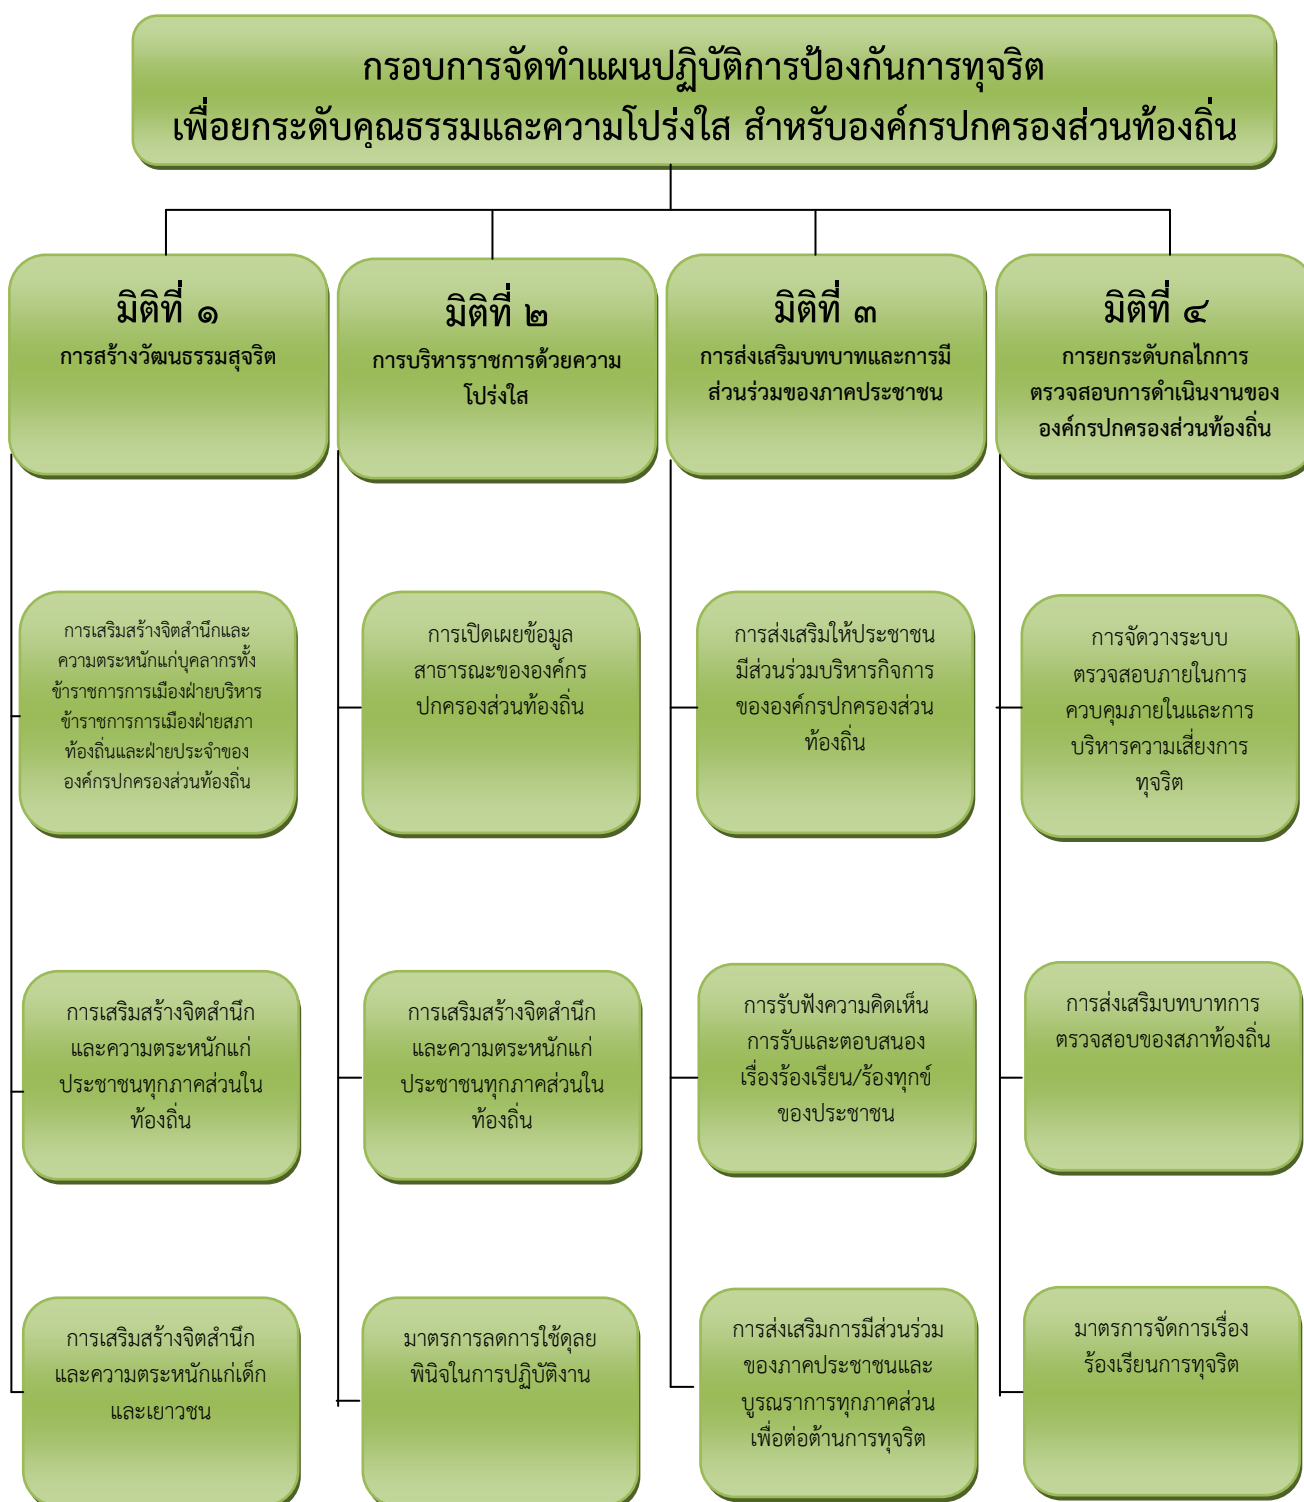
กรอบการจัดทำแผนปฏิบัติการป้องกันการทุจริต
เพื่อยกระดับคุณธรรมและความโปร่งใส สำหรับองค์กรปกครองส่วนท้องถิ่น

มิติที่ ๑
การสร้างวัฒนธรรมสุจริต

การเสริมสร้างจิตสำนึกและความตระหนักแก่บุคลากรทั้งข้าราชการการเมืองฝ่ายบริหาร ข้าราชการการเมืองฝ่ายสภาท้องถิ่นและฝ่ายประจำขององค์กรปกครองส่วนท้องถิ่น

การเสริมสร้างจิตสำนึกและความตระหนักแก่ประชาชนทุกภาคส่วนในท้องถิ่น

การเสริมสร้างจิตสำนึกและความตระหนักแก่เด็กและเยาวชน

มิติที่ ๒
การบริหารราชการด้วยความโปร่งใส

การเปิดเผยข้อมูลสาธารณะขององค์กรปกครองส่วนท้องถิ่น

การเสริมสร้างจิตสำนึกและความตระหนักแก่ประชาชนทุกภาคส่วนในท้องถิ่น

มาตรการลดการใช้ดุลยพินิจในการปฏิบัติงาน

มิติที่ ๓
การส่งเสริมบทบาทและการมีส่วนร่วมของภาคประชาชน

การส่งเสริมให้ประชาชนมีส่วนร่วมบริหารกิจการขององค์กรปกครองส่วนท้องถิ่น

การรับฟังความคิดเห็น การรับและตอบสนองเรื่องร้องเรียน/ร้องทุกข์ของประชาชน

การส่งเสริมการมีส่วนร่วมของภาคประชาชนและบูรณราการทุกภาคส่วนเพื่อต่อต้านการทุจริต

มิติที่ ๔
การยกระดับกลไกการตรวจสอบการดำเนินงานขององค์กรปกครองส่วนท้องถิ่น

การจัดวางระบบตรวจสอบภายในการควบคุมภายในและการบริหารความเสี่ยงการทุจริต

การส่งเสริมบทบาทการตรวจสอบของสภาท้องถิ่น

มาตรการจัดการเรื่องร้องเรียนการทุจริต